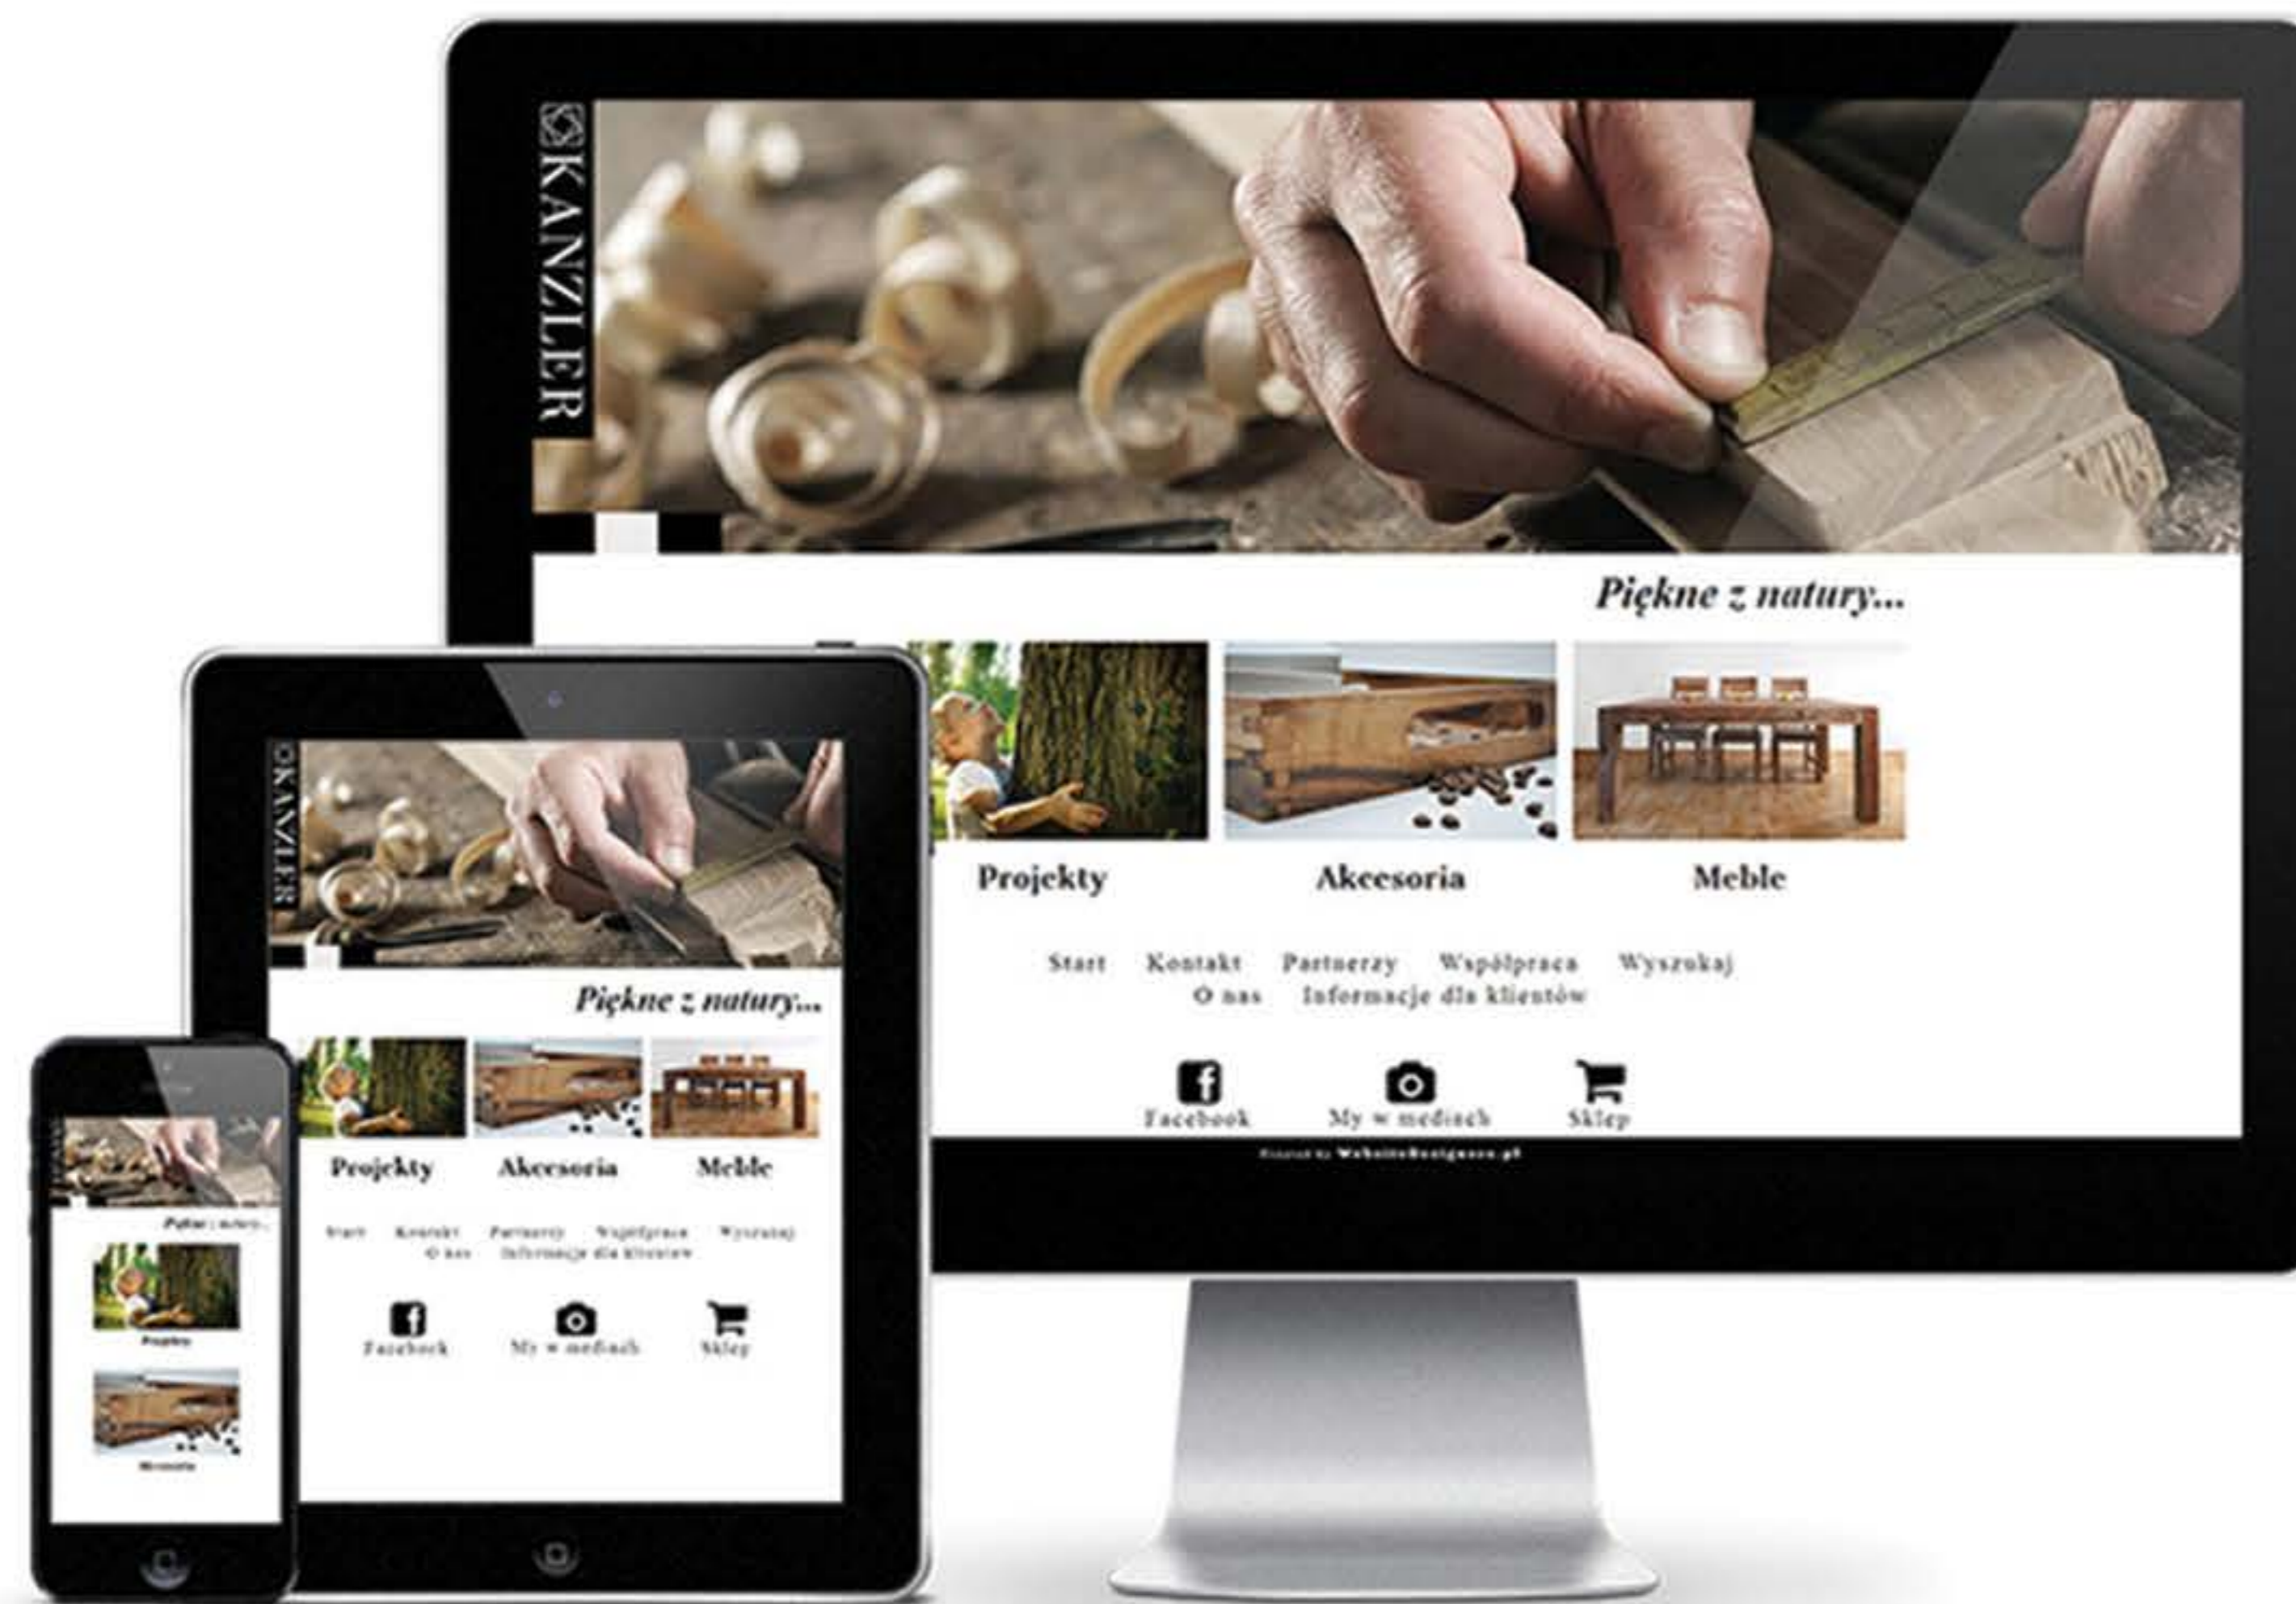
KANZLER

Piękne z natury...

Projekty Akcesoria Meble

Start Kontakt Partnerzy Współpraca Wyszukaj O nas Informacje dla klientów

Facebook My w mediach Sklep

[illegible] WebsiteDesigners.pl

KANZLER

Piękne z natury...

Projekty Akcesoria Meble

Start Kontakt Partnerzy Współpraca Wyszukaj O nas Informacje dla klientów

Facebook My w mediach Sklep

Piękne z natury...

Projekty

Akcesoria